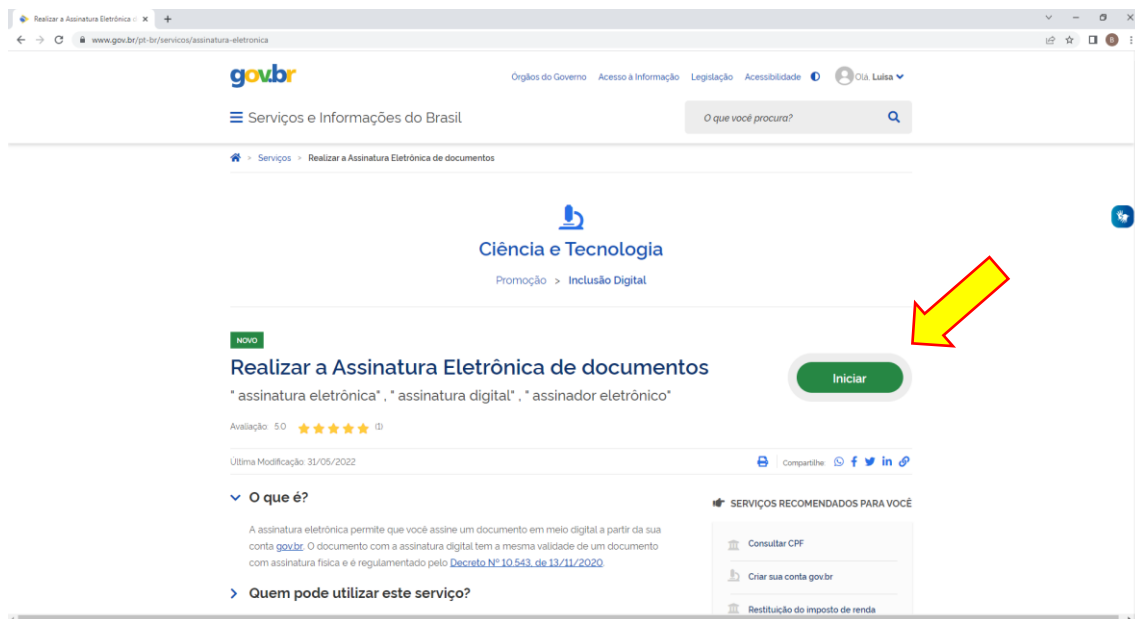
Realizar a Assinatura Eletrônica d

www.gov.br/pt-br/servicos/assinatura-eletronica

gov.br

Órgãos do Governo Acesso à Informação Legislação Acessibilidade

Olá, Luisa

Serviços e Informações do Brasil

O que você procura?

Serviços > Realizar a Assinatura Eletrônica de documentos

Ciência e Tecnologia

Promoção > Inclusão Digital

NOVO

Realizar a Assinatura Eletrônica de documentos

" assinatura eletrônica" , " assinatura digital" , " assinador eletrônico"

Iniciar

Avaliação: 5.0

Última Modificação: 31/05/2022

Compartilhe:

O que é?

A assinatura eletrônica permite que você assine um documento em meio digital a partir da sua conta gov.br. O documento com a assinatura digital tem a mesma validade de um documento com assinatura física e é regulamentado pelo Decreto Nº 10.543, de 13/11/2020.

Quem pode utilizar este serviço?

SERVIÇOS RECOMENDADOS PARA VOCÊ

Consultar CPF

Criar sua conta gov.br

Restituição do imposto de renda